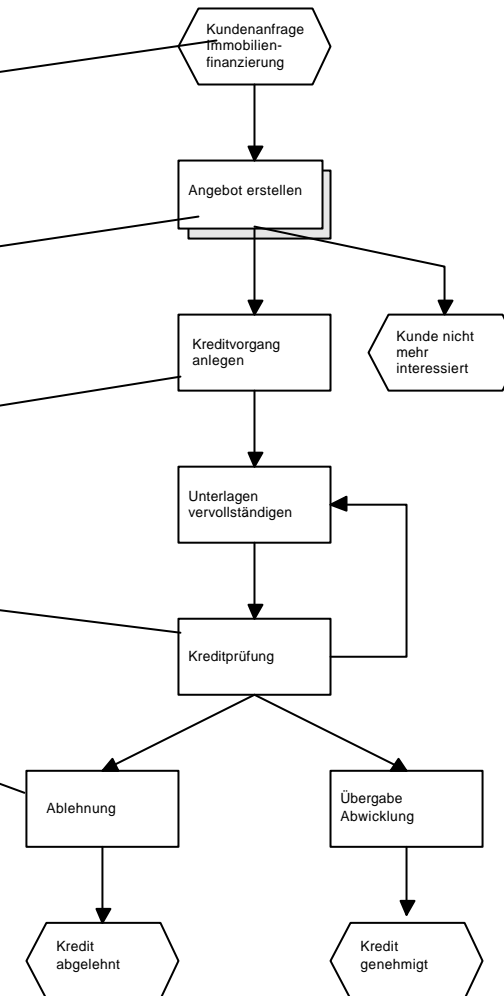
Kundenanfrage Immobilienfinanzierung

Angebot erstellen

Kreditvorgang anlegen

Kunde nicht mehr interessiert

Unterlagen vervollständigen

Kreditprüfung

Ablehnung

Übergabe Abwicklung

Kredit abgelehnt

Kredit genehmigt